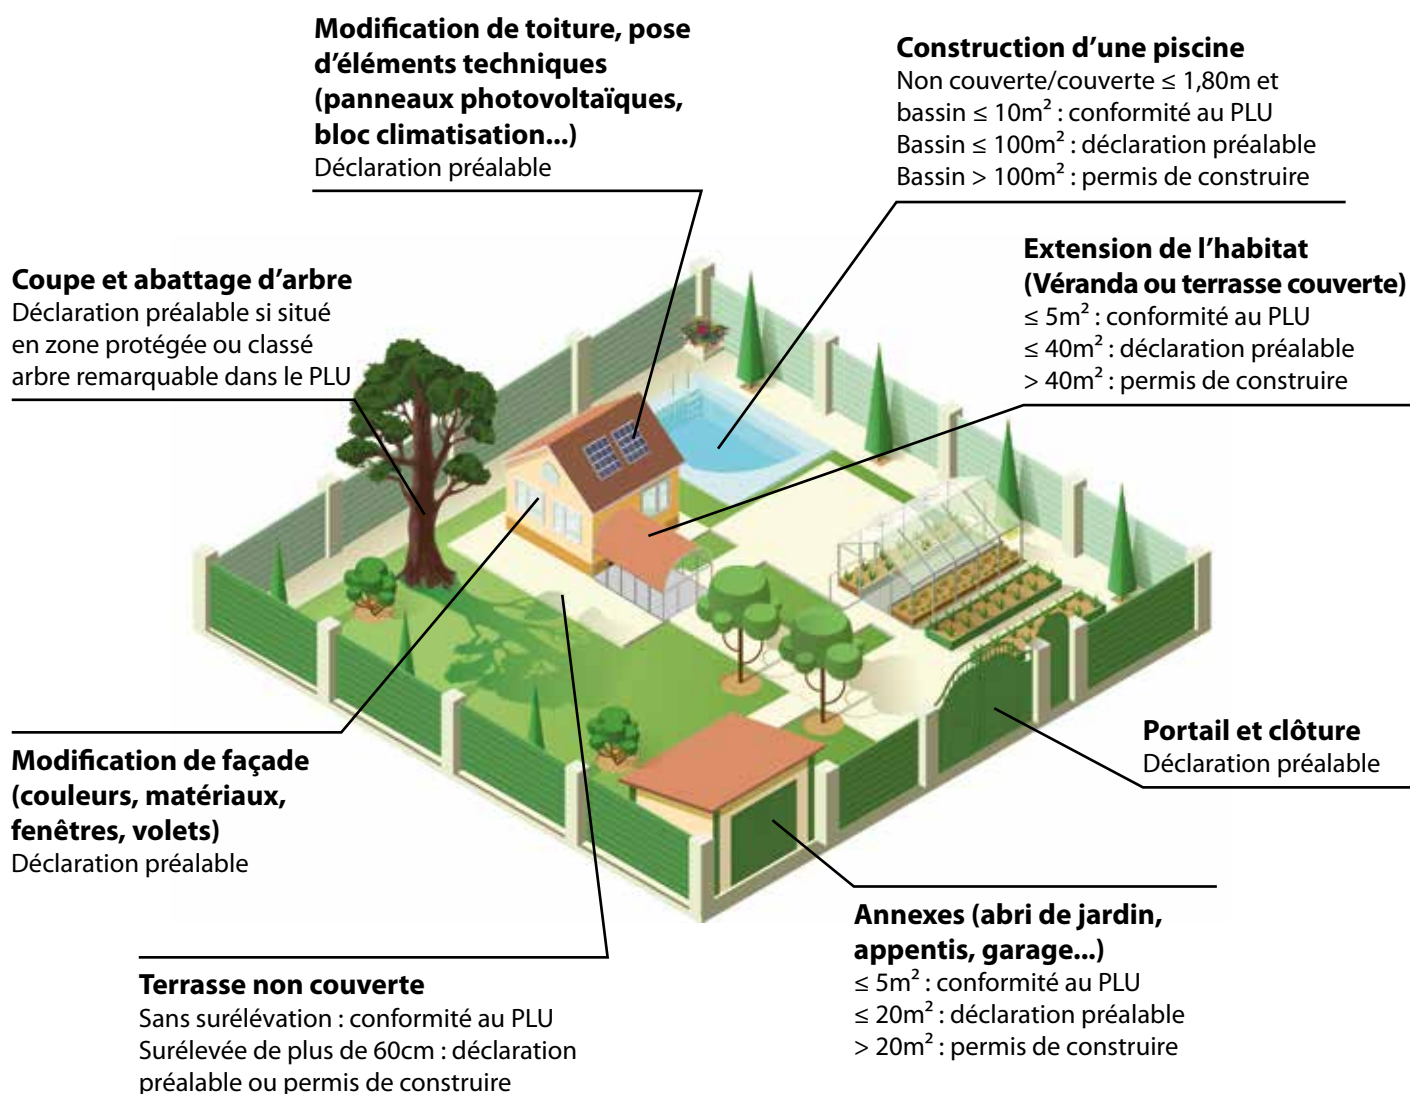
**Modification de toiture, pose d'éléments techniques (panneaux photovoltaïques, bloc climatisation...)**
Déclaration préalable

**Construction d'une piscine**
Non couverte/couverte ≤ 1,80m et bassin ≤ 10m$^2$ : conformité au PLU
Bassin ≤ 100m$^2$ : déclaration préalable
Bassin > 100m$^2$ : permis de construire

**Coupe et abattage d'arbre**
Déclaration préalable si situé en zone protégée ou classé arbre remarquable dans le PLU

**Extension de l'habitat (Véranda ou terrasse couverte)**
≤ 5m$^2$ : conformité au PLU
≤ 40m$^2$ : déclaration préalable
> 40m$^2$ : permis de construire

**Portail et clôture**
Déclaration préalable

**Modification de façade (couleurs, matériaux, fenêtres, volets)**
Déclaration préalable

**Annexes (abri de jardin, appentis, garage...)**
≤ 5m$^2$ : conformité au PLU
≤ 20m$^2$ : déclaration préalable
> 20m$^2$ : permis de construire

**Terrasse non couverte**
Sans surélévation : conformité au PLU
Surélevée de plus de 60cm : déclaration préalable ou permis de construire